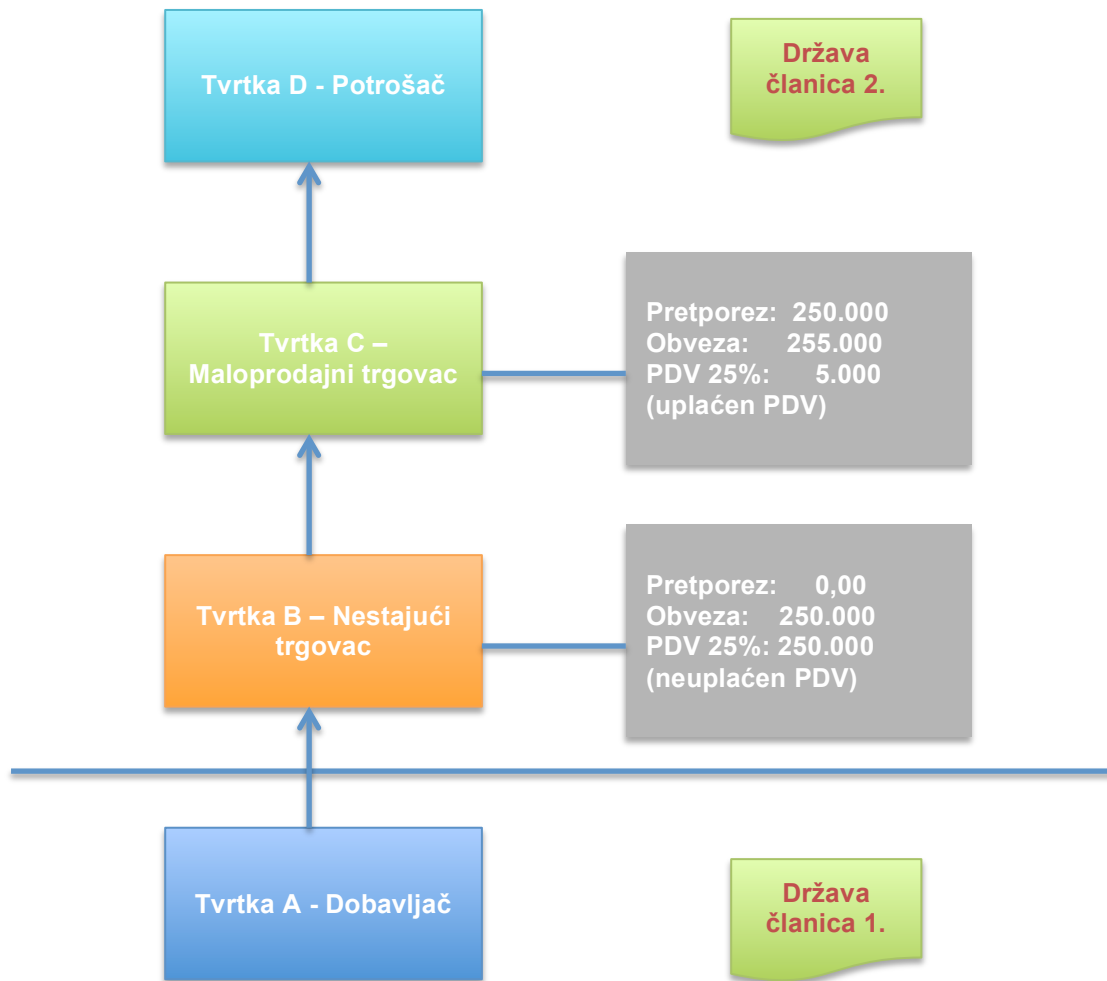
Tvrtka D - Potrošač

Država članica 2.

Tvrtka C – Maloprodajni trgovac

Pretporez: 250.000
Obveza: 255.000
PDV 25%: 5.000
(uplaćen PDV)

Tvrtka B – Nestajući trgovac

Pretporez: 0,00
Obveza: 250.000
PDV 25%: 250.000
(neuplaćen PDV)

Tvrtka A - Dobavljač

Država članica 1.